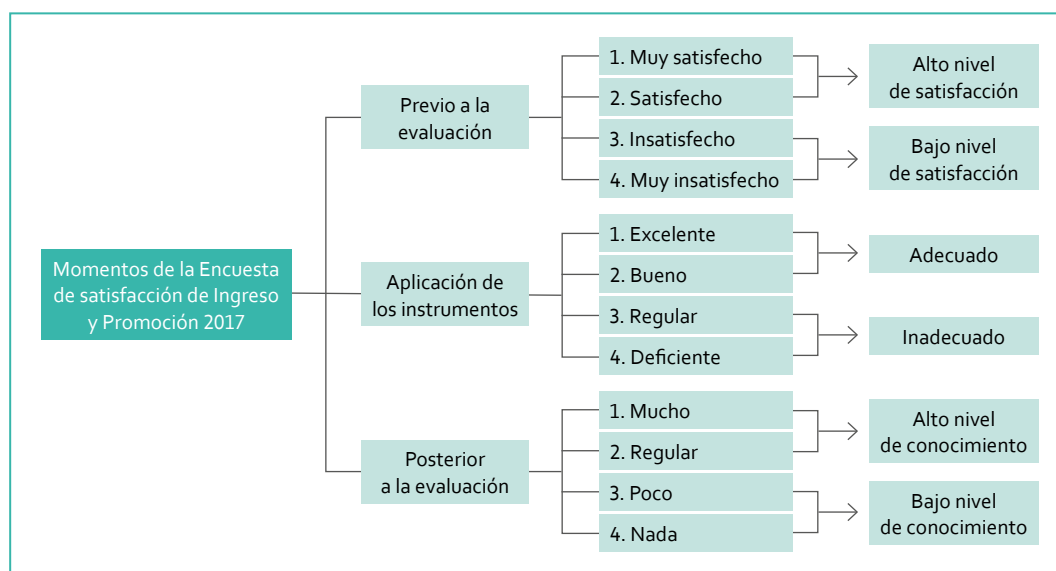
Momentos de la Encuesta de satisfacción de Ingreso y Promoción 2017

Previo a la evaluación

1. Muy satisfecho
2. Satisfecho
3. Insatisfecho
4. Muy insatisfecho

Alto nivel de satisfacción

Bajo nivel de satisfacción

Aplicación de los instrumentos

1. Excelente
2. Bueno
3. Regular
4. Deficiente

Adecuado

Inadecuado

Posterior a la evaluación

1. Mucho
2. Regular
3. Poco
4. Nada

Alto nivel de conocimiento

Bajo nivel de conocimiento